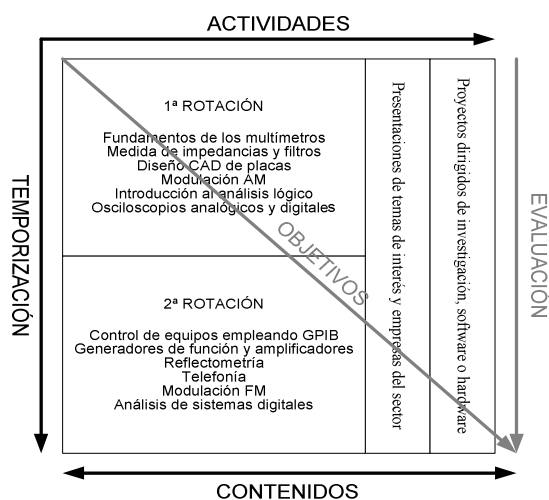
ACTIVIDADES

TEMPORIZACIÓN

1ª ROTACIÓN

Fundamentos de los multímetros
Medida de impedancias y filtros
Diseño CAD de placas
Modulación AM
Introducción al análisis lógico
Osciloscopios analógicos y digitales

2ª ROTACIÓN

Control de equipos empleando GPIB
Generadores de función y amplificadores
Reflectometría
Telefonía
Modulación FM
Análisis de sistemas digitales

OBJETIVOS

Presentaciones de temas de interés y empresas del sector

Proyectos dirigidos de investigación, software o hardware

EVALUACIÓN

CONTENIDOS